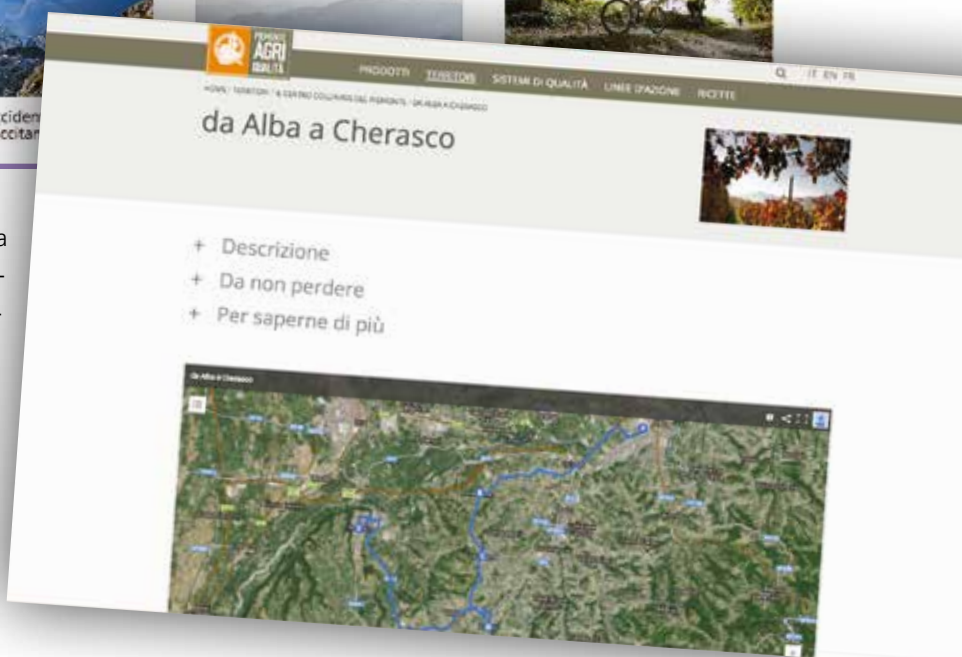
ciden
ccitan

a
-
.

PIEMONTE
AGRI
QUALITÀ

PRODOTTI TERRITORI SISTEMI DI QUALITÀ LINEE D'AZIONE RICETTE

IT EN FR

HOME / TERRITORI / IL CENTRO COLLINARE DEL PIEMONTE / DA ALBA A CHERASCO

da Alba a Cherasco

+ Descrizione
+ Da non perdere
+ Per saperne di più

Da Alba a Cherasco